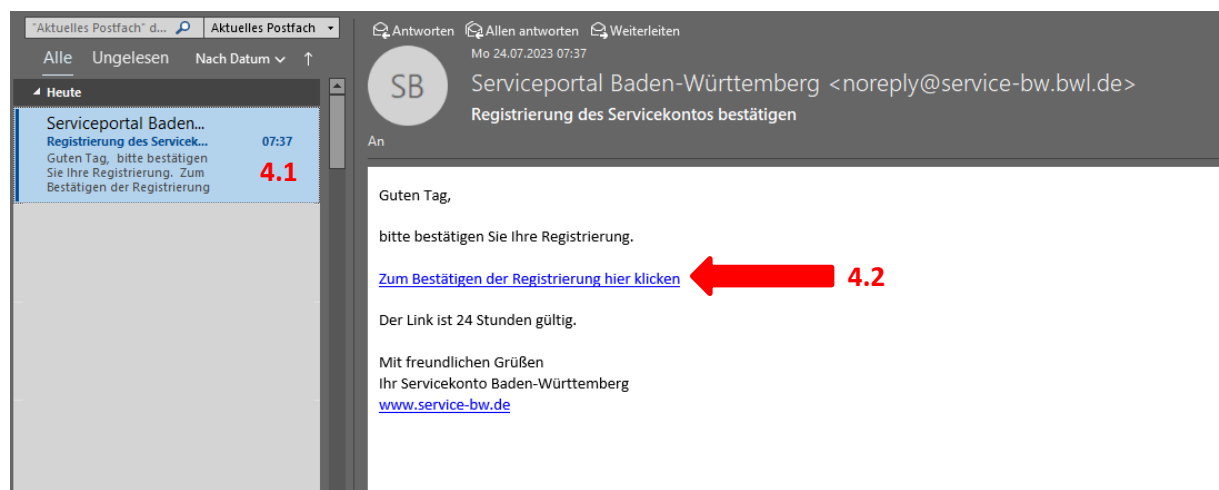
"Aktuelles Postfach" d... Aktuelles Postfach

Alle Ungelesen Nach Datum ↑

Heute

Serviceportal Baden...
Registrierung des Servicek... 07:37
Guten Tag, bitte bestätigen Sie Ihre Registrierung. Zum Bestätigen der Registrierung

4.1

Antworten Allen antworten Weiterleiten

Mo 24.07.2023 07:37

SB

Serviceportal Baden-Württemberg <noreply@service-bw.bwl.de>

Registrierung des Servicekontos bestätigen

An

Guten Tag,

bitte bestätigen Sie Ihre Registrierung.

Zum Bestätigen der Registrierung hier klicken

4.2

Der Link ist 24 Stunden gültig.

Mit freundlichen Grüßen
Ihr Servicekonto Baden-Württemberg
www.service-bw.de